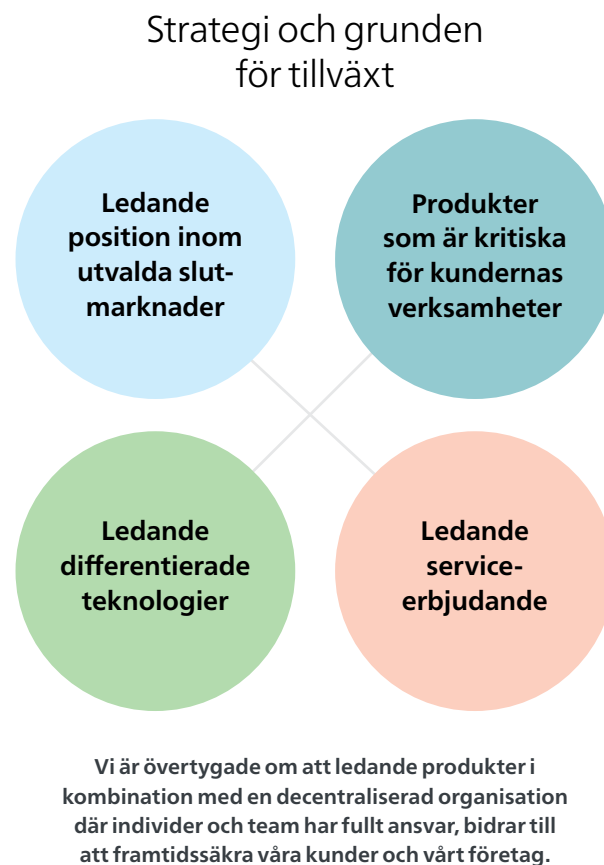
Strategi och grunden för tillväxt

Ledande position inom utvalda slutmarknader

Produkter som är kritiska för kundernas verksamheter

Ledande differentierade teknologier

Ledande serviceerbjudande

Vi är övertygade om att ledande produkter i kombination med en decentraliserad organisation där individer och team har fullt ansvar, bidrar till att framtidssäkra våra kunder och vårt företag.